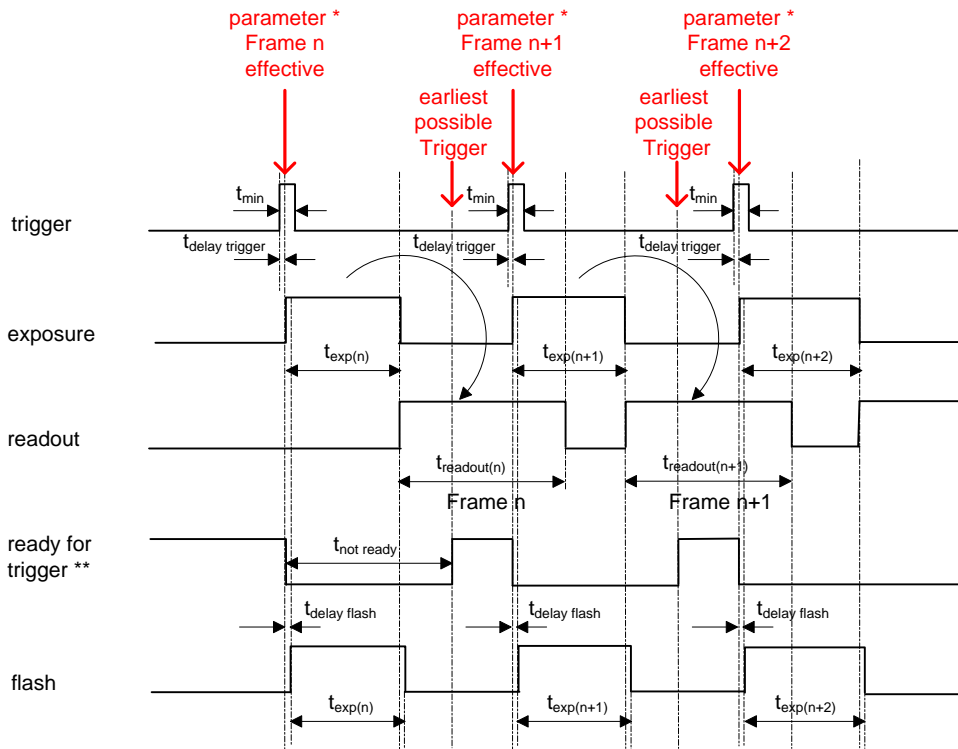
parameter * Frame n effective

parameter * Frame n+1 effective

parameter * Frame n+2 effective

earliest possible Trigger

earliest possible Trigger

trigger

$t_{min}$

$t_{min}$

$t_{min}$

$t_{delay\ trigger}$

$t_{delay\ trigger}$

$t_{delay\ trigger}$

exposure

$t_{exp(n)}$

$t_{exp(n+1)}$

$t_{exp(n+2)}$

readout

$t_{readout(n)}$

$t_{readout(n+1)}$

Frame n

Frame n+1

ready for trigger **

$t_{not\ ready}$

$t_{delay\ flash}$

$t_{delay\ flash}$

$t_{delay\ flash}$

flash

$t_{exp(n)}$

$t_{exp(n+1)}$

$t_{exp(n+2)}$